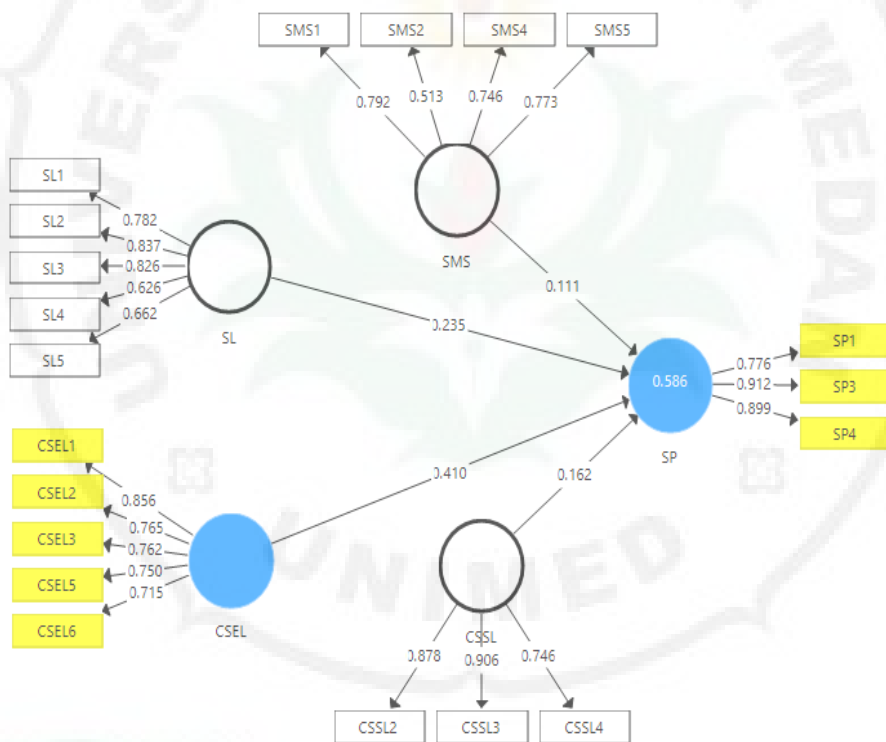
SMS1 SMS2 SMS4 SMS5

0.792 0.513 0.746 0.773

SMS

SL1 SL2 SL3 SL4 SL5

0.782 0.837 0.826 0.626 0.662

SL

0.111

0.235

0.586

SP

0.776 0.912 0.899

SP1 SP3 SP4

CSEL1 CSEL2 CSEL3 CSEL5 CSEL6

0.856 0.765 0.762 0.750 0.715

CSEL

0.410

0.162

CSSL

0.878 0.906 0.746

CSSL2 CSSL3 CSSL4